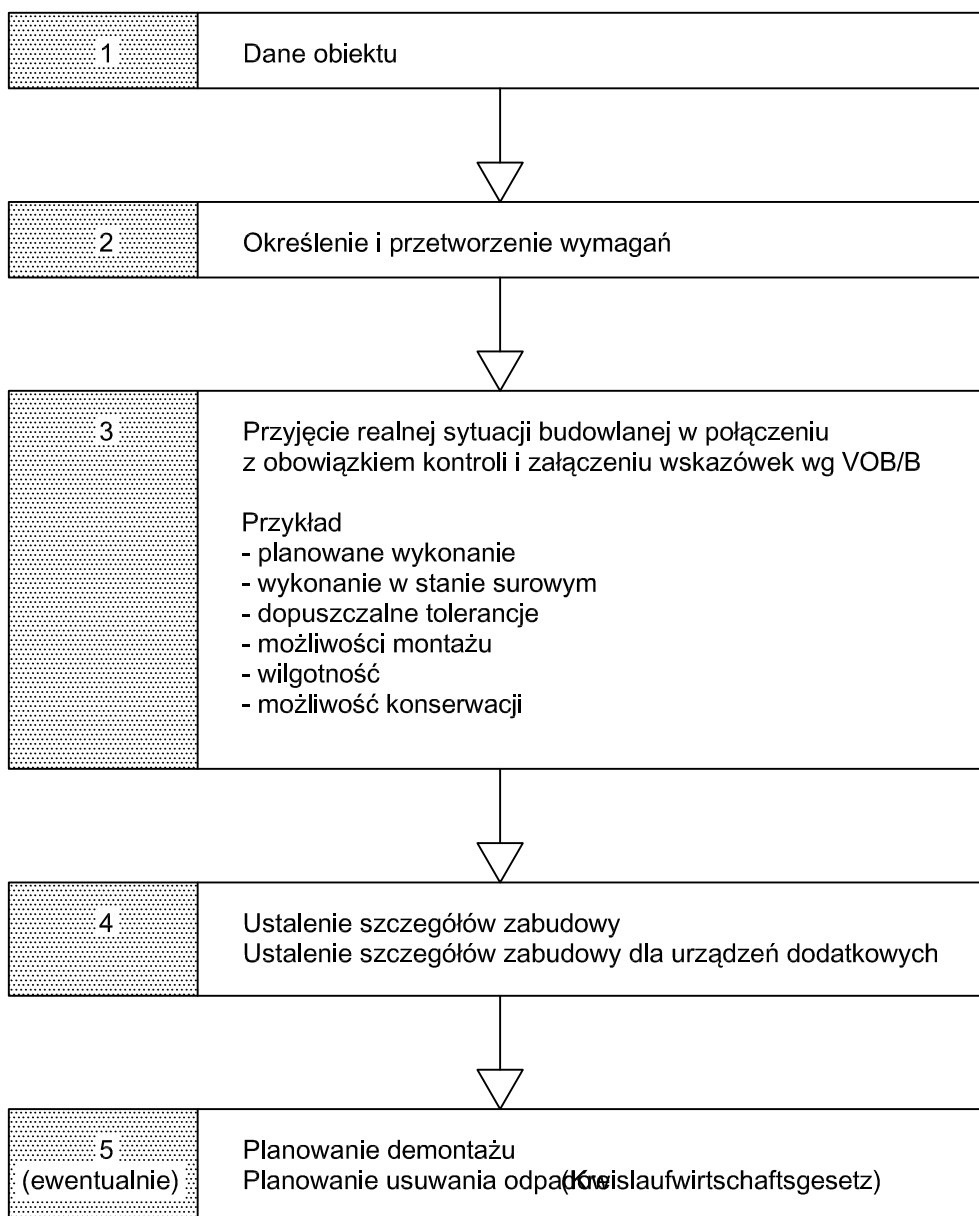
1

Dane obiektu

2

Określenie i przetworzenie wymagań

3

Przyjęcie realnej sytuacji budowlanej w połączeniu z obowiązkiem kontroli i załączeniu wskazówek wg VOB/B

Przykład
- planowane wykonanie
- wykonanie w stanie surowym
- dopuszczalne tolerancje
- możliwości montażu
- wilgotność
- możliwość konserwacji

4

Ustalenie szczegółów zabudowy
Ustalenie szczegółów zabudowy dla urządzeń dodatkowych

5
(ewentualnie)

Planowanie demontażu
Planowanie usuwania odpa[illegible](Kreislaufwirtschaftsgesetz)